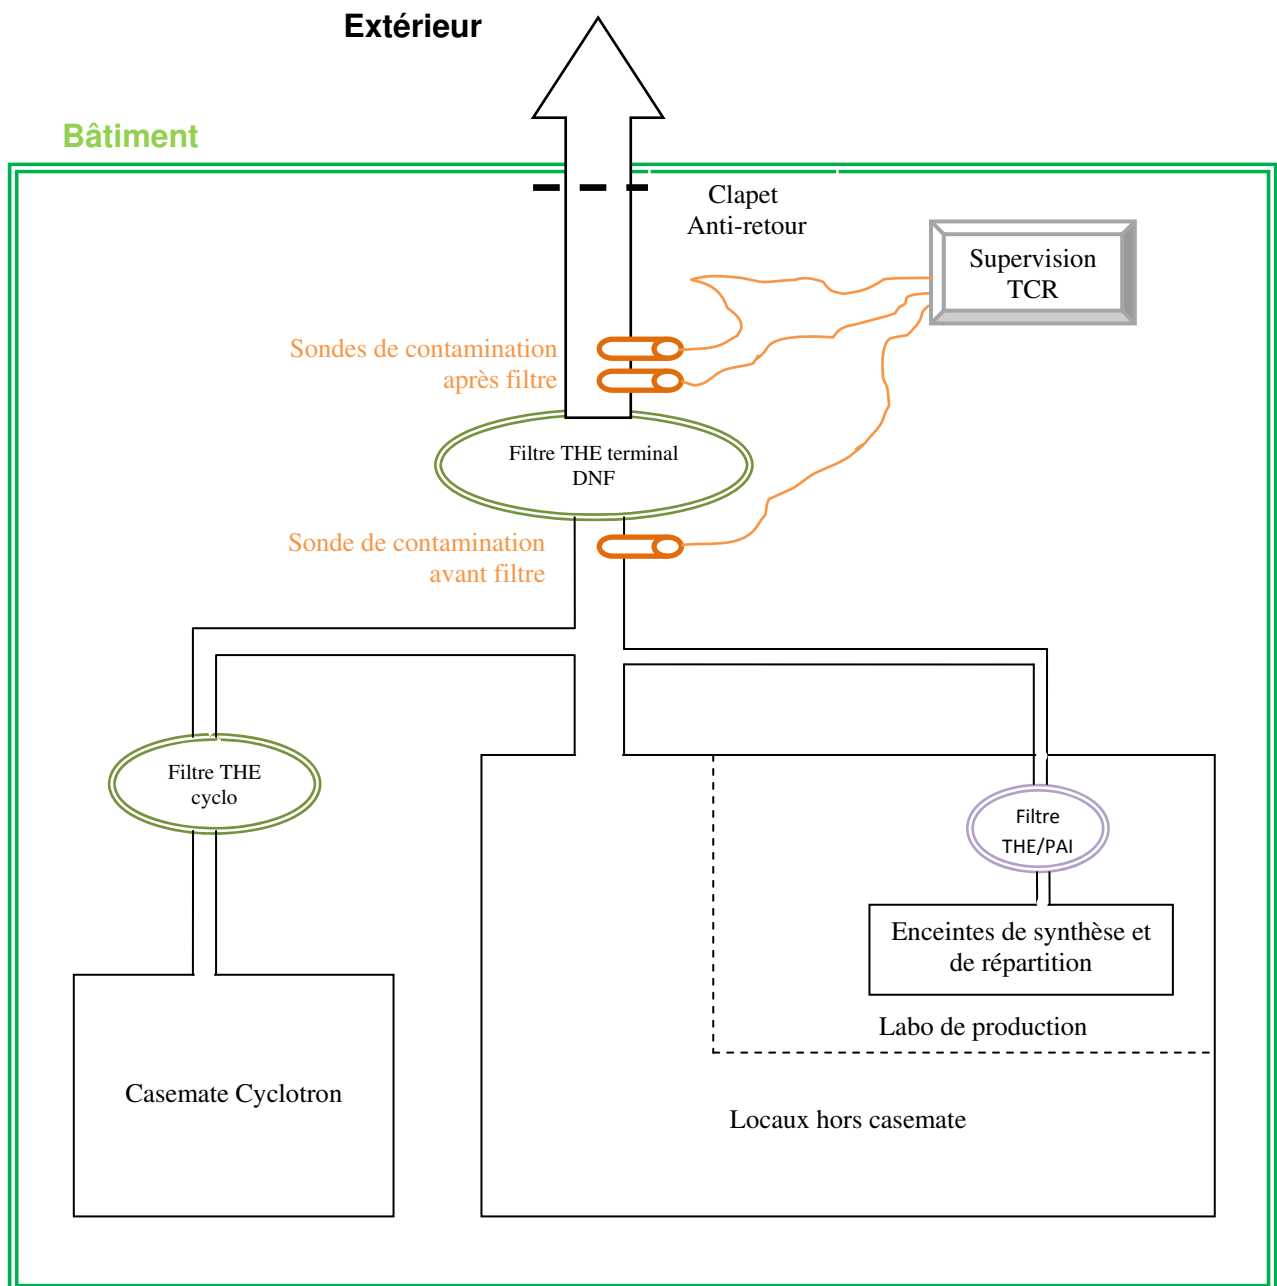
Extérieur

Bâtiment

Clapet
Anti-retour

Supervision
TCR

Sondes de contamination
après filtre

Filtre THE terminal
DNF

Sonde de contamination
avant filtre

Filtre THE
cyclo

Filtre
THE/PAI

Enceintes de synthèse et de répartition

Labo de production

Casemate Cyclotron

Locaux hors casemate